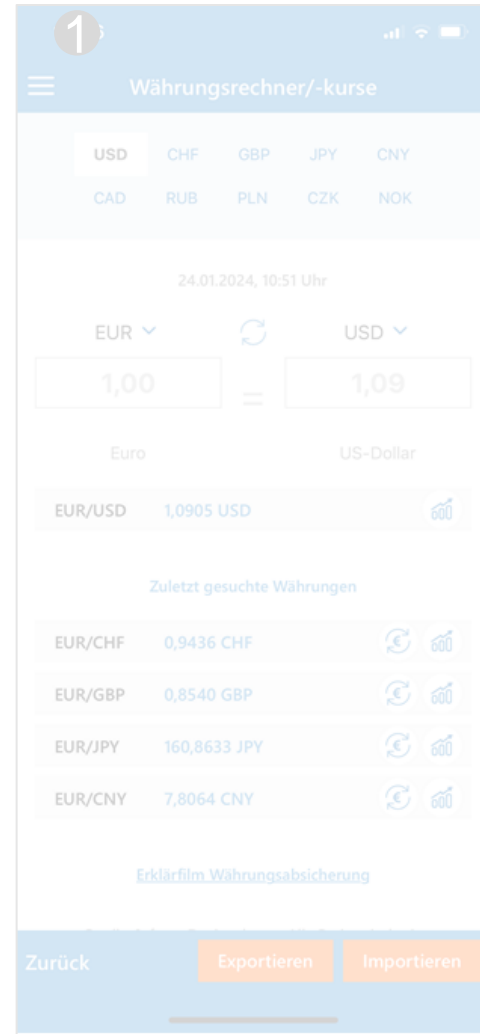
1

Währungsrechner/-kurse

USD CHF GBP JPY CNY
CAD RUB PLN CZK NOK

24.01.2024, 10:51 Uhr

EUR
USD

1,00
=
1,09

Euro
US-Dollar

EUR/USD 1,0905 USD

Zuletzt gesuchte Währungen

EUR/CHF 0,9436 CHF

EUR/GBP 0,8540 GBP

EUR/JPY 160,8633 JPY

EUR/CNY 7,8064 CNY

Erklärfilm Währungsabsicherung

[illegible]

Zurück
Exportieren
Importieren